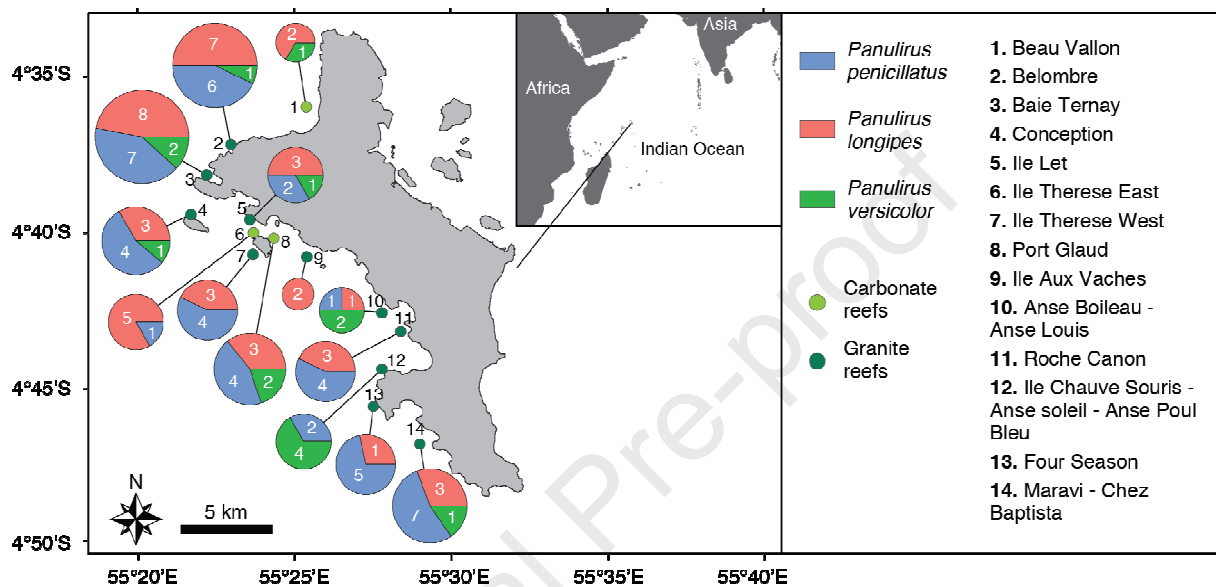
4°35'S
4°40'S
4°45'S
4°50'S
55°20'E
55°25'E
55°30'E
55°35'E
55°40'E

Asia
Africa
Indian Ocean

7
6
1
2
1
1
8
7
2
2
3
3
2
1
4
3
4
1
5
6
8
9
3
4
2
5
1
1
1
10
2
11
3
4
2
3
4
12
13
2
4
14
1
5
3
7
1

N
5 km

*Panulirus penicillatus*
*Panulirus longipes*
*Panulirus versicolor*
Carbonate reefs
Granite reefs

**1.** Beau Vallon
**2.** Belombre
**3.** Baie Ternay
**4.** Conception
**5.** Ile Let
**6.** Ile Therese East
**7.** Ile Therese West
**8.** Port Glaud
**9.** Ile Aux Vaches
**10.** Anse Boileau - Anse Louis
**11.** Roche Canon
**12.** Ile Chauve Souris - Anse soleil - Anse Poul Bleu
**13.** Four Season
**14.** Maravi - Chez Baptista

Journal Pre-proof